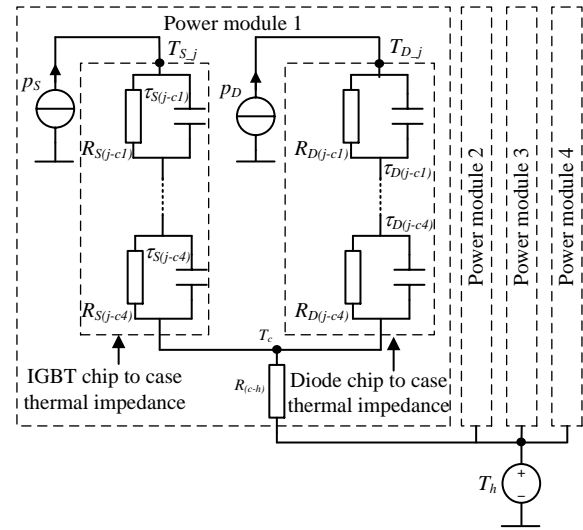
Power module 1

$T_{S\_j}$

$p_S$

$\tau_{S(j\text{-}c1)}$

$R_{S(j\text{-}c1)}$

$\tau_{S(j\text{-}c4)}$

$R_{S(j\text{-}c4)}$

$T_{D\_j}$

$p_D$

$R_{D(j\text{-}c1)}$

$\tau_{D(j\text{-}c1)}$

$\tau_{D(j\text{-}c4)}$

$R_{D(j\text{-}c4)}$

$T_c$

$R_{(c\text{-}h)}$

IGBT chip to case thermal impedance

Diode chip to case thermal impedance

Power module 2

Power module 3

Power module 4

$T_h$

+

−